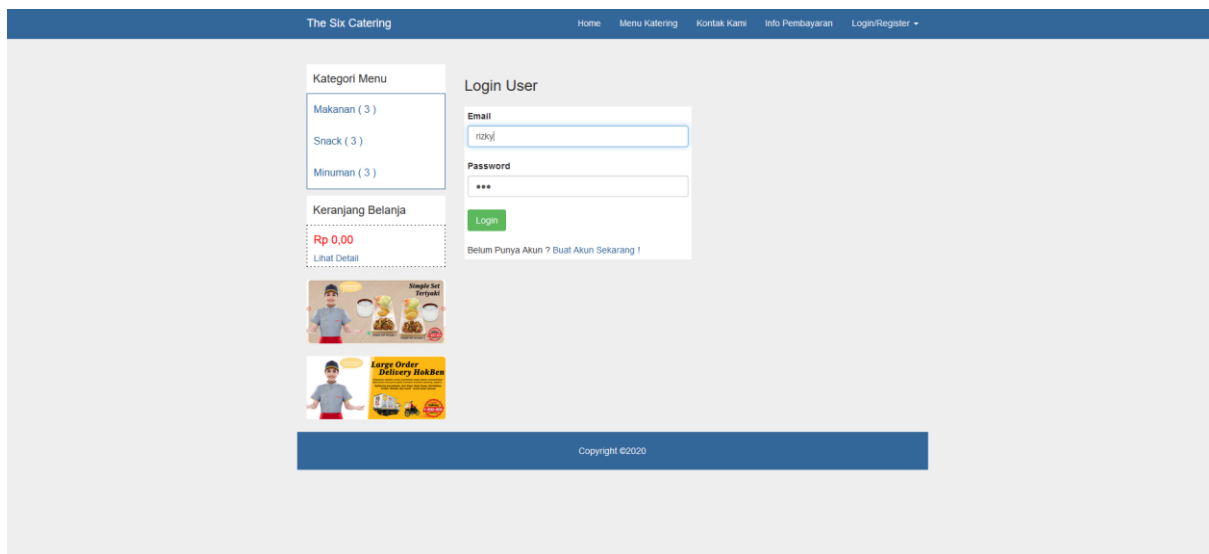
The Six Catering

Home Menu Katering Kontak Kami Info Pembayaran Login/Register

Kategori Menu

Makanan ( 3 )

Snack ( 3 )

Minuman ( 3 )

Keranjang Belanja

Rp 0,00

Lihat Detail

Simple Set Teriyaki

Large Order Delivery HokBen

Login User

Email

rizky

Password

•••

Login

Belum Punya Akun ? Buat Akun Sekarang !

Copyright ©2020